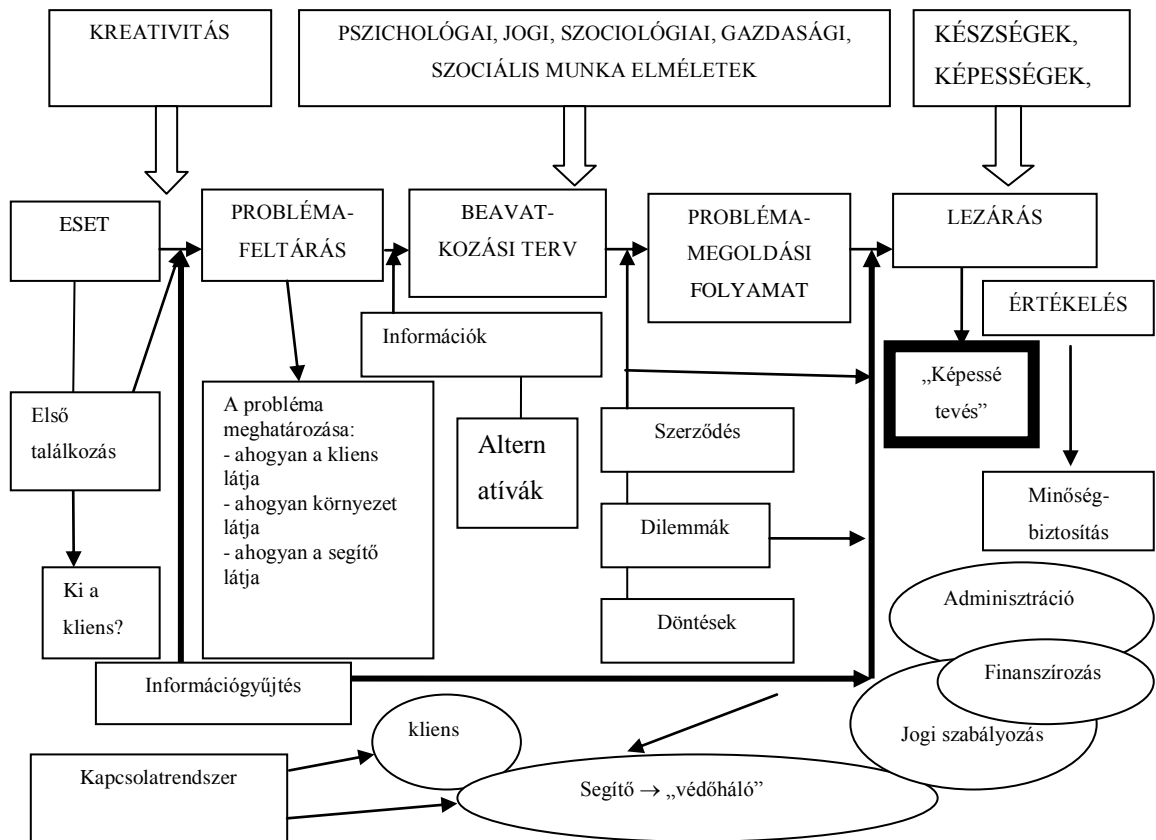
KREATIVITÁS

PSZICHOLÓGAI, JOGI, SZOCIOLÓGIAI, GAZDASÁGI, SZOCIÁLIS MUNKA ELMÉLETEK

KÉSZSÉGEK, KÉPESSÉGEK,

ESET

PROBLÉMA-FELTÁRÁS

BEAVAT-KOZÁSI TERV

PROBLÉMA-MEGOLDÁSI FOLYAMAT

LEZÁRÁS

ÉRTÉKELÉS

Információk

„Képessé tevés"

Első találkozás

A probléma meghatározása:
- ahogyan a kliens látja
- ahogyan környezet látja
- ahogyan a segítő látja

Altern atívák

Szerződés

Dilemmák

Döntések

Minőség-biztosítás

Ki a kliens?

Adminisztráció

Finanszírozás

Jogi szabályozás

Információgyűjtés

kliens

Kapcsolatrendszer

Segítő → „védőháló"